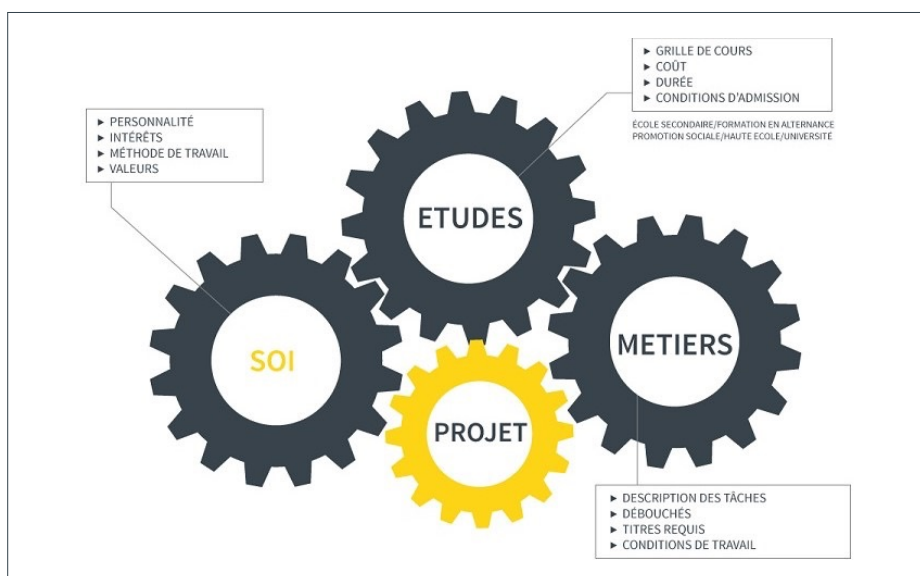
► PERSONNALITÉ
► INTÉRÊTS
► MÉTHODE DE TRAVAIL
► VALEURS

► GRILLE DE COURS
► COÛT
► DURÉE
► CONDITIONS D'ADMISSION

ÉCOLE SECONDAIRE/FORMATION EN ALTERNANCE
PROMOTION SOCIALE/HAUTE ECOLE/UNIVERSITÉ

ETUDES

SOI

METIERS

PROJET

► DESCRIPTION DES TÂCHES
► DÉBOUCHÉS
► TITRES REQUIS
► CONDITIONS DE TRAVAIL